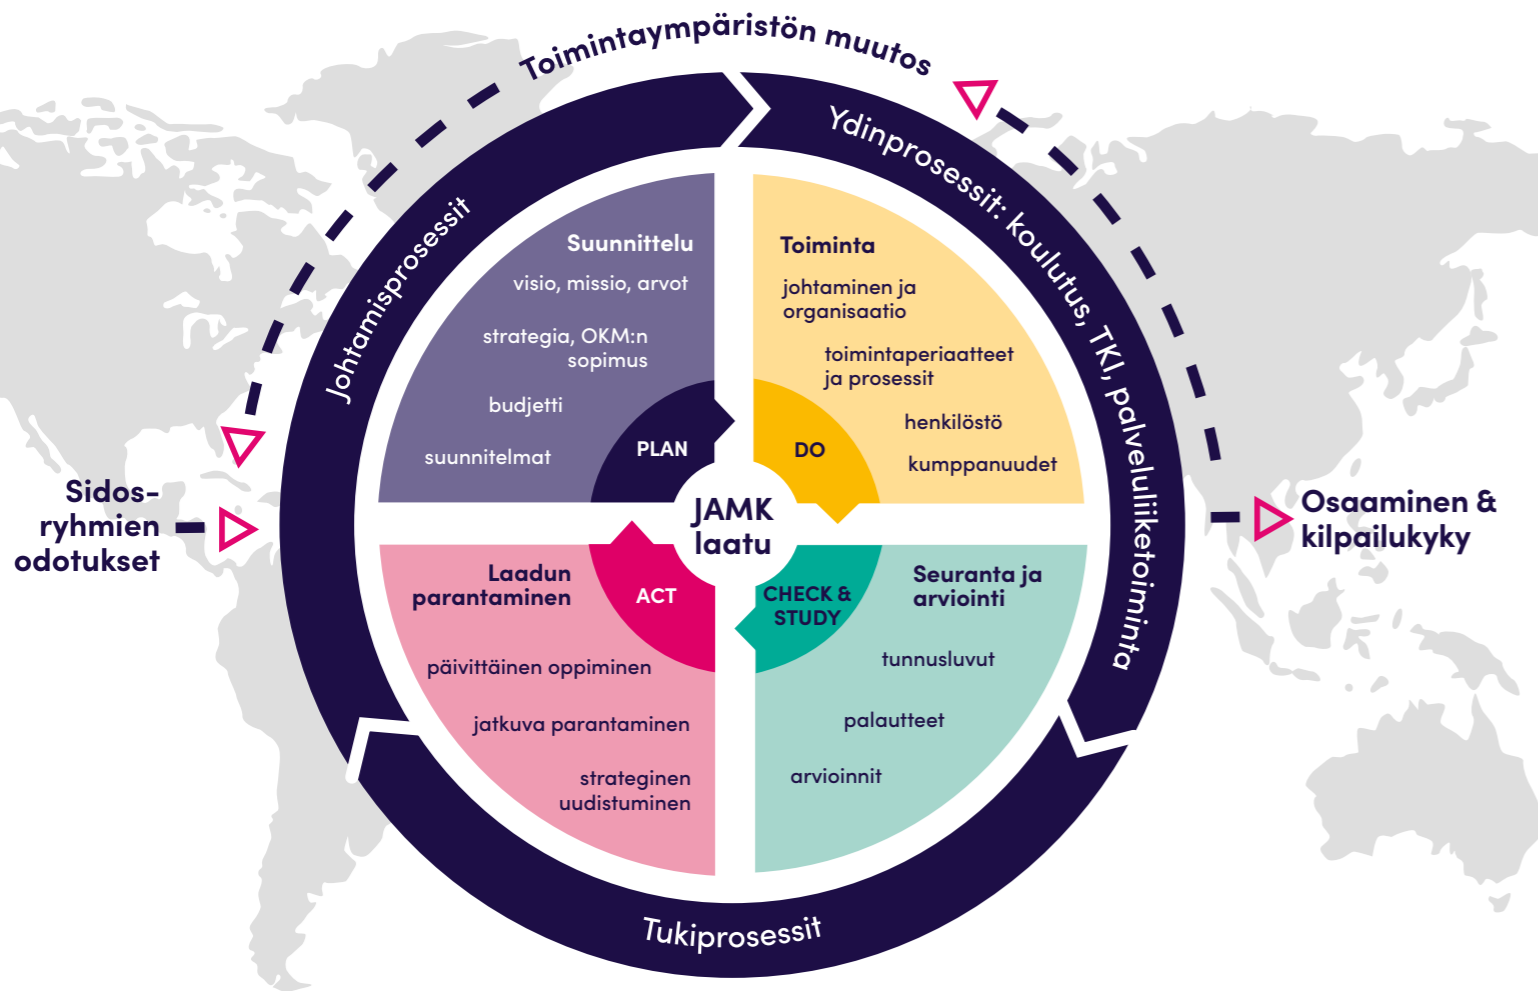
Toimintaympäristön muutos

Johtamisprosessit

Ydinprosessit: koulutus, TKI, palveluliiketoiminta

Sidos-ryhmien odotukset

Osaaminen & kilpailukyky

Suunnittelu
visio, missio, arvot
strategia, OKM:n sopimus
budjetti
suunnitelmat
PLAN

Toiminta
johtaminen ja organisaatio
toimintaperiaatteet ja prosessit
henkilöstö
kumppanuudet
DO

JAMK laatu

Laadun parantaminen
ACT
päivittäinen oppiminen
jatkuva parantaminen
strateginen uudistuminen

CHECK & STUDY
Seuranta ja arviointi
tunnusluvut
palautteet
arvioinnit

Tukiprosessit